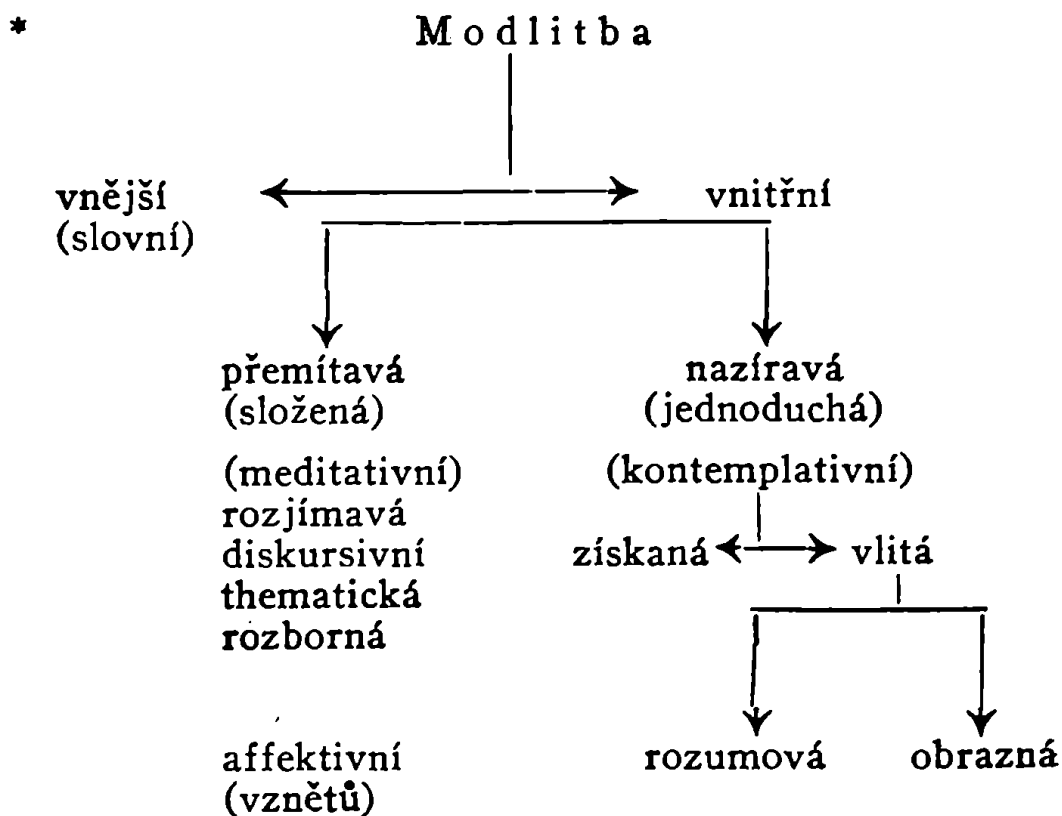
*

Modlitba

vnější (slovní)

vnitřní

přemítavá (složená)

(meditativní)
rozjímavá
diskursivní
thematická
rozborná

affektivní (vznětů)

nazíravá (jednoduchá)

(kontemplativní)

získaná

vlitá

rozumová

obrazná